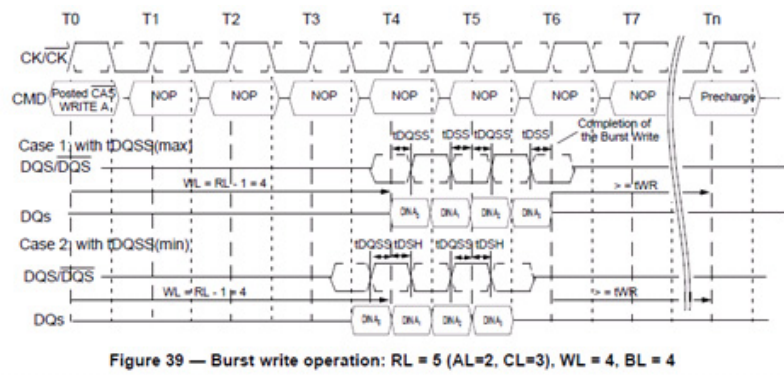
T0 T1 T2 T3 T4 T5 T6 T7 Tn

CK/$\overline{CK}$

CMD Posted CAS WRITE A NOP NOP NOP NOP NOP NOP NOP Precharge

Case 1 with tDQSS(max)

tDQSS tDSS tDQSS tDSS Completion of the Burst Write

DQS/$\overline{DQS}$

WL = RL - 1 = 4

> = tWR

DQs DIN$A_0$ DIN$A_1$ DIN$A_2$ DIN$A_3$

Case 2 with tDQSS(min)

tDQSS tDSH tDQSS tDSH

DQS/$\overline{DQS}$

WL = RL - 1 = 4

> = tWR

DQs DIN$A_0$ DIN$A_1$ DIN$A_2$ DIN$A_3$

Figure 39 — Burst write operation: RL = 5 (AL=2, CL=3), WL = 4, BL = 4